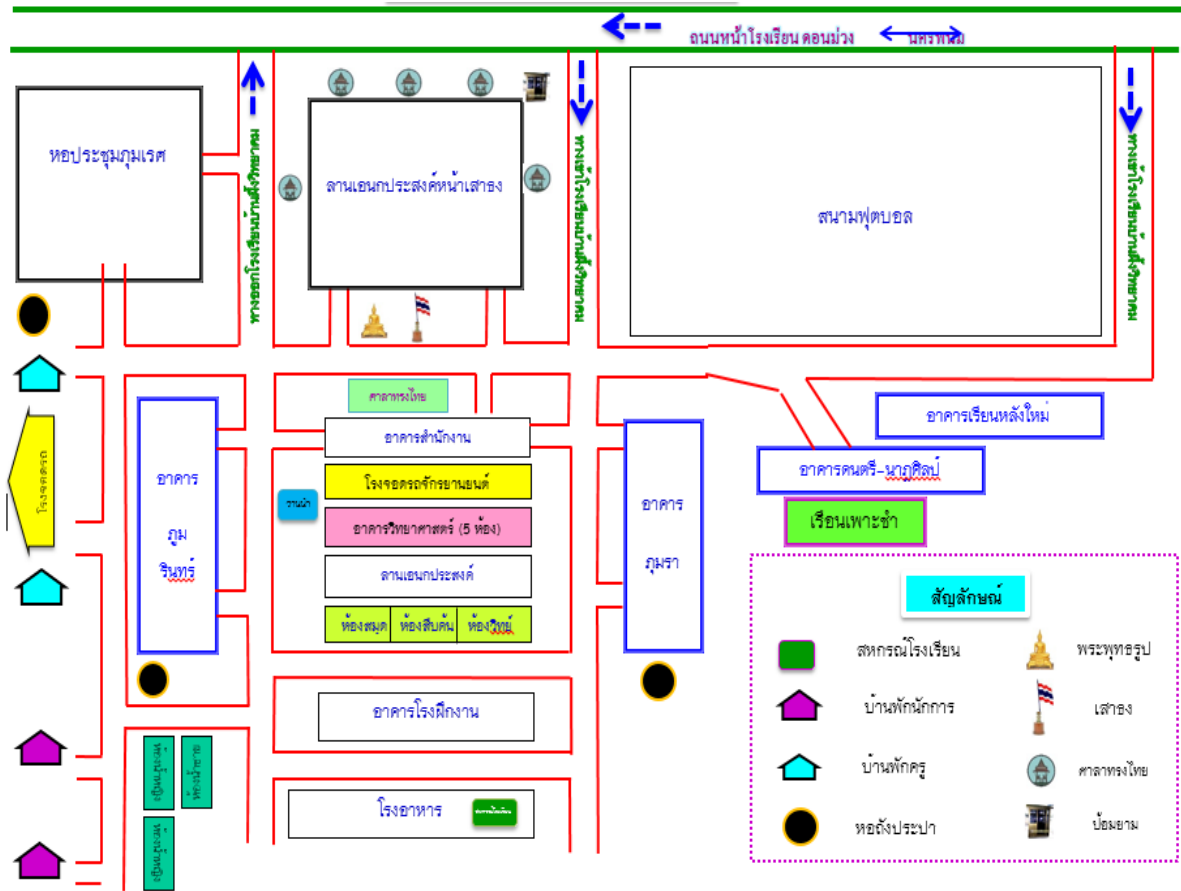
ถนนหน้าโรงเรียน ดอนม่วง นครพนม

หอประชุมภุมเรศ

ทางออกโรงเรียนบ้านเสียวิทยาคม

ลานเอนกประสงค์หน้าเสาธง

ทางเข้าโรงเรียนบ้านเสียวิทยาคม

สนามฟุตบอล

ทางเข้าโรงเรียนบ้านเสียวิทยาคม

โรงจอดรถ

ศาลาทรงไทย

อาคารสำนักงาน

อาคารเรียนหลังใหม่

อาคาร ภูม รินทร์

โรงจอดรถจักรยานยนต์

ร้านน้ำ

อาคารวิทยาศาสตร์ (5 ห้อง)

อาคาร ภุมรา

อาคารดนตรี-นาฏศิลป์

เรือนเพาะชำ

ลานเอนกประสงค์

ห้องสมุด | ห้องสืบค้น | ห้องวิทย์

สัญลักษณ์

สหกรณ์โรงเรียน

พระพุทธรูป

อาคารโรงฝึกงาน

บ้านพักนักการ

เสาธง

บ้านพักครู

ศาลาทรงไทย

โรงอาหาร

หอถังประปา

ป้อมยาม